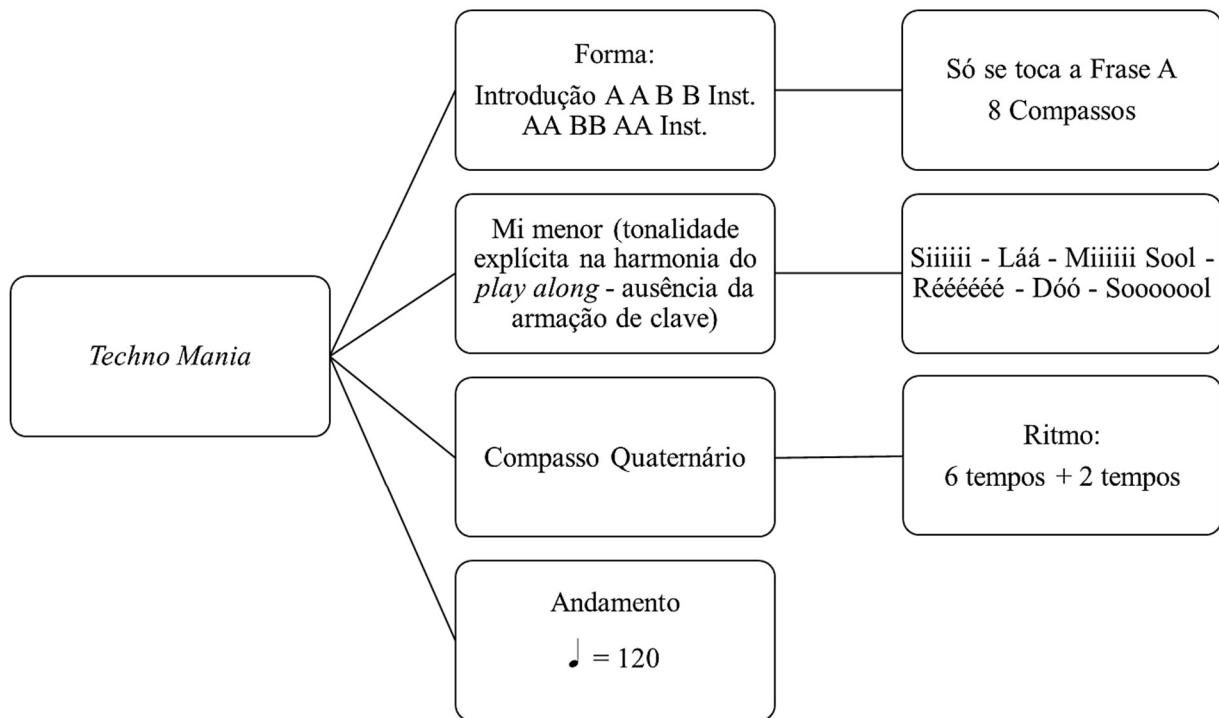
Techno Mania

Forma:
Introdução A A B B Inst.
AA BB AA Inst.

Só se toca a Frase A
8 Compassos

Mi menor (tonalidade explícita na harmonia do play along - ausência da armação de clave)

Siiiiii - Láá - Miiiiii Sool - Rééééééé - Dóó - Soooooool

Compasso Quaternário

Ritmo:
6 tempos + 2 tempos

Andamento
♩ = 120